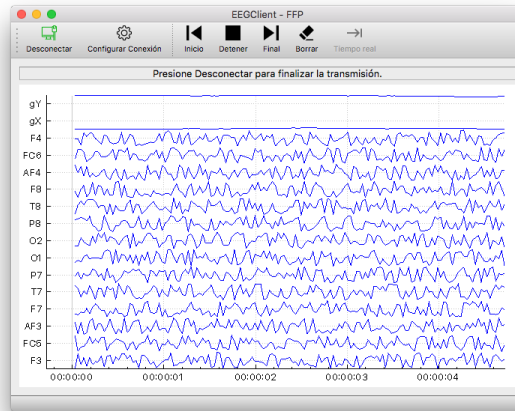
EEGClient - FFP

Desconectar
Configurar Conexión
Inicio
Detener
Final
Borrar
Tiempo real

Presione Desconectar para finalizar la transmisión.

gY
gX
F4
FC6
AF4
F8
T8
P8
O2
O1
P7
T7
F7
AF3
FC5
F3

00:00:0:0
00:00:0:1
00:00:0:2
00:00:0:3
00:00:0:4